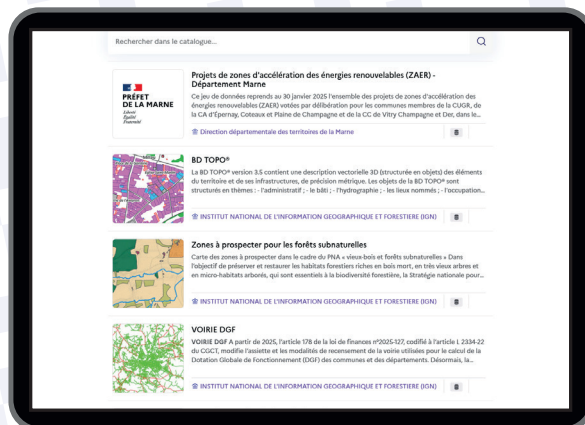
Rechercher dans le catalogue...

PRÉFET DE LA MARNE
Liberté
Égalité
Fraternité

Projets de zones d'accélération des énergies renouvelables (ZAER) - Département Marne

Ce jeu de données reprends au 30 janvier 2025 l'ensemble des projets de zones d'accélération des énergies renouvelables (ZAER) votées par délibération pour les communes membres de la CUGR, de la CA d'Épernay, Coteaux et Plaine de Champagne et de la CC de Vitry Champagne et Der, dans le...

Direction départementale des territoires de la Marne

BD TOPO®

La BD TOPO® version 3.5 contient une description vectorielle 3D (structurée en objets) des éléments du territoire et de ses infrastructures, de précision métrique. Les objets de la BD TOPO® sont structurés en thèmes : - l'administratif ; - le bâti ; - l'hydrographie ; - les lieux nommés ; - l'occupation...

INSTITUT NATIONAL DE L'INFORMATION GEOGRAPHIQUE ET FORESTIERE (IGN)

Zones à prospecter pour les forêts subnaturelles

Carte des zones à prospecter dans le cadre du PNA « vieux-bois et forêts subnaturelles » Dans l'objectif de préserver et restaurer les habitats forestiers riches en bois mort, en très vieux arbres et en micro-habitats arborés, qui sont essentiels à la biodiversité forestière, la Stratégie nationale pour...

INSTITUT NATIONAL DE L'INFORMATION GEOGRAPHIQUE ET FORESTIERE (IGN)

VOIRIE DGF

VOIRIE DGF A partir de 2025, l'article 178 de la loi de finances n°2025-127, codifié à l'article L 2334-22 du CGCT, modifie l'assiette et les modalités de recensement de la voirie utilisées pour le calcul de la Dotation Globale de Fonctionnement (DGF) des communes et des départements. Désormais, la...

INSTITUT NATIONAL DE L'INFORMATION GEOGRAPHIQUE ET FORESTIERE (IGN)